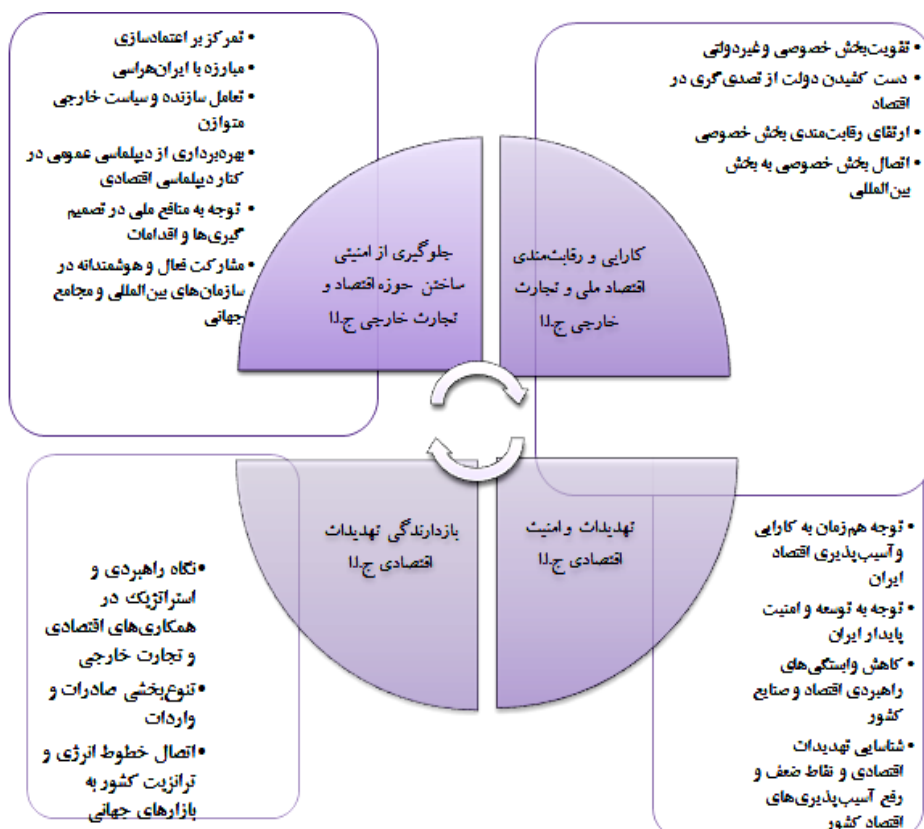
• تقویت‌بخش خصوصی و غیردولتی
• دست کشیدن دولت از تصدی گری در اقتصاد
• ارتقای رقابت‌مندی بخش خصوصی
• اتصال بخش خصوصی به بخش بین‌المللی

• تمرکز بر اعتمادسازی
• مبارزه با ایران‌هراسی
• تعامل سازنده و سیاست خارجی متوازن
• بهره‌برداری از دیپلماسی عمومی در کنار دیپلماسی اقتصادی
• توجه به منافع ملی در تصمیم گیری‌ها و اقدامات
• مشارکت فعال و هوشمندانه در سازمان‌های بین‌المللی و مجامع جهانی

کارایی و رقابت‌مندی اقتصاد ملی و تجارت خارجی ج.ا.ا

جلوگیری از امنیتی ساختن حوزه اقتصاد و تجارت خارجی ج.ا.ا

تهدیدات وامنیت اقتصادی ج.ا.ا

بازدارندگی تهدیدات اقتصادی ج.ا.ا

• توجه هم‌زمان به کارایی و آسیب‌پذیری اقتصاد ایران
• توجه به توسعه و امنیت پایدار ایران
• کاهش وابستگی‌های راهبردی اقتصاد و صنایع کشور
• شناسایی تهدیدات اقتصادی و نقاط ضعف و رفع آسیب‌پذیری‌های اقتصاد کشور

• نگاه راهبردی و استراتژیک در همکاری‌های اقتصادی و تجارت خارجی
• تنوع‌بخشی صادرات و واردات
• اتصال خطوط انرژی و ترانزیت کشور به بازارهای جهانی